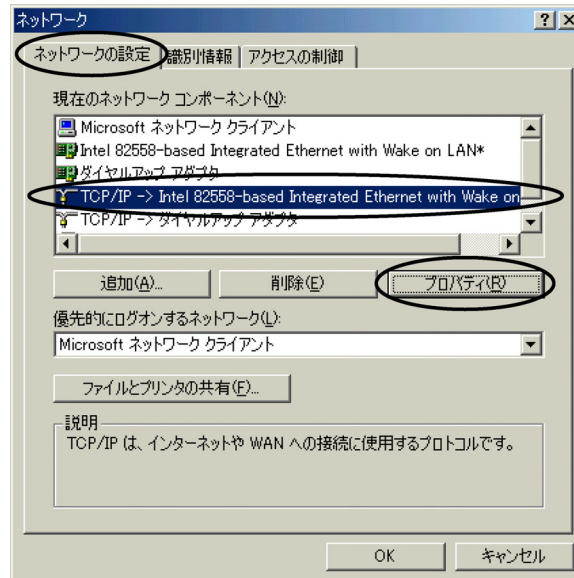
ネットワーク ? X

ネットワークの設定 | 識別情報 | アクセスの制御

現在のネットワーク コンポーネント(N):

Microsoft ネットワーク クライアント
Intel 82558-based Integrated Ethernet with Wake on LAN*
ダイヤルアップ アダプタ
TCP/IP -> Intel 82558-based Integrated Ethernet with Wake on
TCP/IP -> ダイヤルアップ アダプタ

追加(A)... 削除(E) プロパティ(R)

優先的にログオンするネットワーク(L):
Microsoft ネットワーク クライアント

ファイルとプリンタの共有(F)...

説明
TCP/IP は、インターネットや WAN への接続に使用するプロトコルです。

OK キャンセル